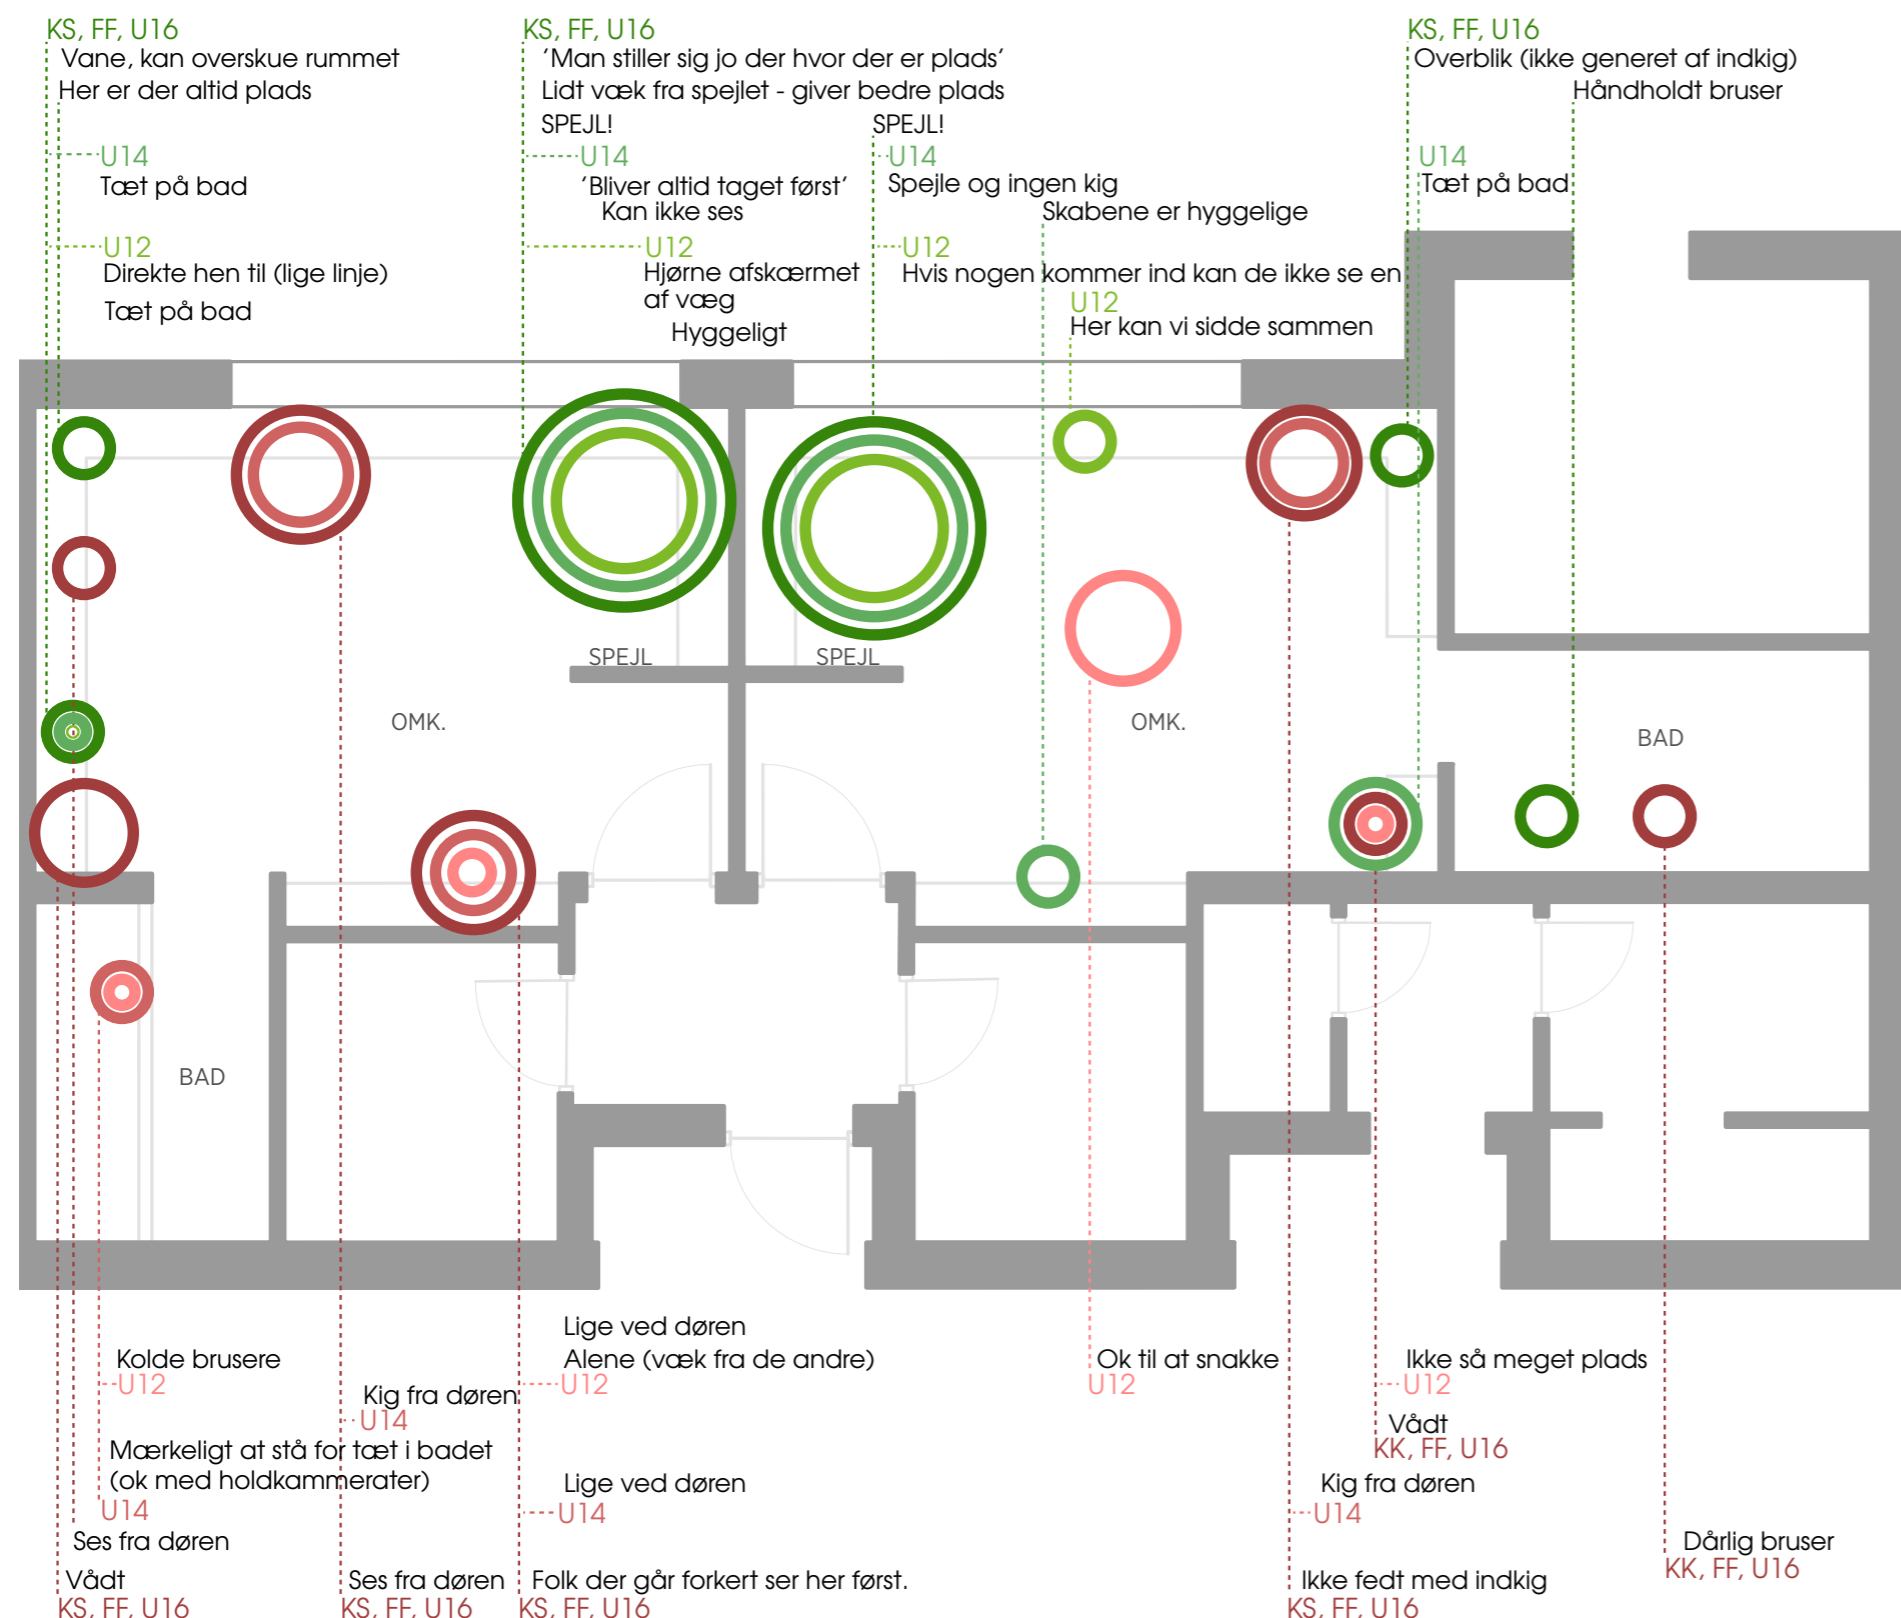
KS, FF, U16
Vane, kan overskue rummet
Her er der altid plads

U14
Tæt på bad

U12
Direkte hen til (lige linje)
Tæt på bad

KS, FF, U16
'Man stiller sig jo der hvor der er plads'
Lidt væk fra spejlet - giver bedre plads
SPEJL!

U14
'Bliver altid taget først'
Kan ikke ses

U12
Hjørne afskærmet af væg
Hyggeligt

SPEJL!
U14
Spejle og ingen kig
Skabene er hyggelige

U12
Hvis nogen kommer ind kan de ikke se en

U12
Her kan vi sidde sammen

KS, FF, U16
Overblik (ikke generet af indkig)
Håndholdt bruser

U14
Tæt på bad

SPEJL
SPEJL
OMK.
OMK.
BAD
BAD

Kolde brusere
U12
Kig fra døren
U14
Mærkeligt at stå for tæt i badet (ok med holdkammerater)
U14
Ses fra døren
Vådt
KS, FF, U16
Ses fra døren
KS, FF, U16

Lige ved døren
Alene (væk fra de andre)
U12
Lige ved døren
U14
Folk der går forkert ser her først.
KS, FF, U16

Ok til at snakke
U12

Ikke så meget plads
U12
Vådt
KK, FF, U16
Kig fra døren
U14
Ikke fedt med indkig
KS, FF, U16

Dårlig bruser
KK, FF, U16